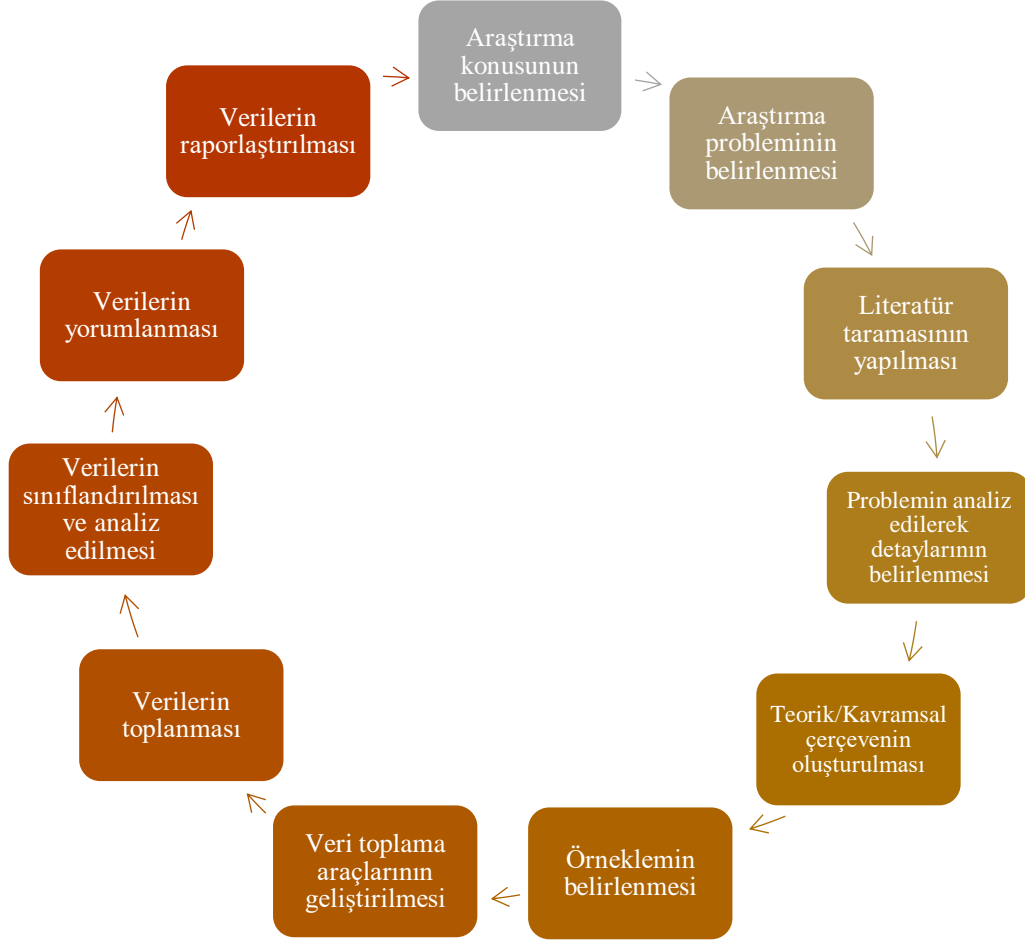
Araştırma konusunun belirlenmesi

Araştırma probleminin belirlenmesi

Literatür taramasının yapılması

Problemin analiz edilerek detaylarının belirlenmesi

Teorik/Kavramsal çerçevenin oluşturulması

Örneklemin belirlenmesi

Veri toplama araçlarının geliştirilmesi

Verilerin toplanması

Verilerin sınıflandırılması ve analiz edilmesi

Verilerin yorumlanması

Verilerin raporlaştırılması